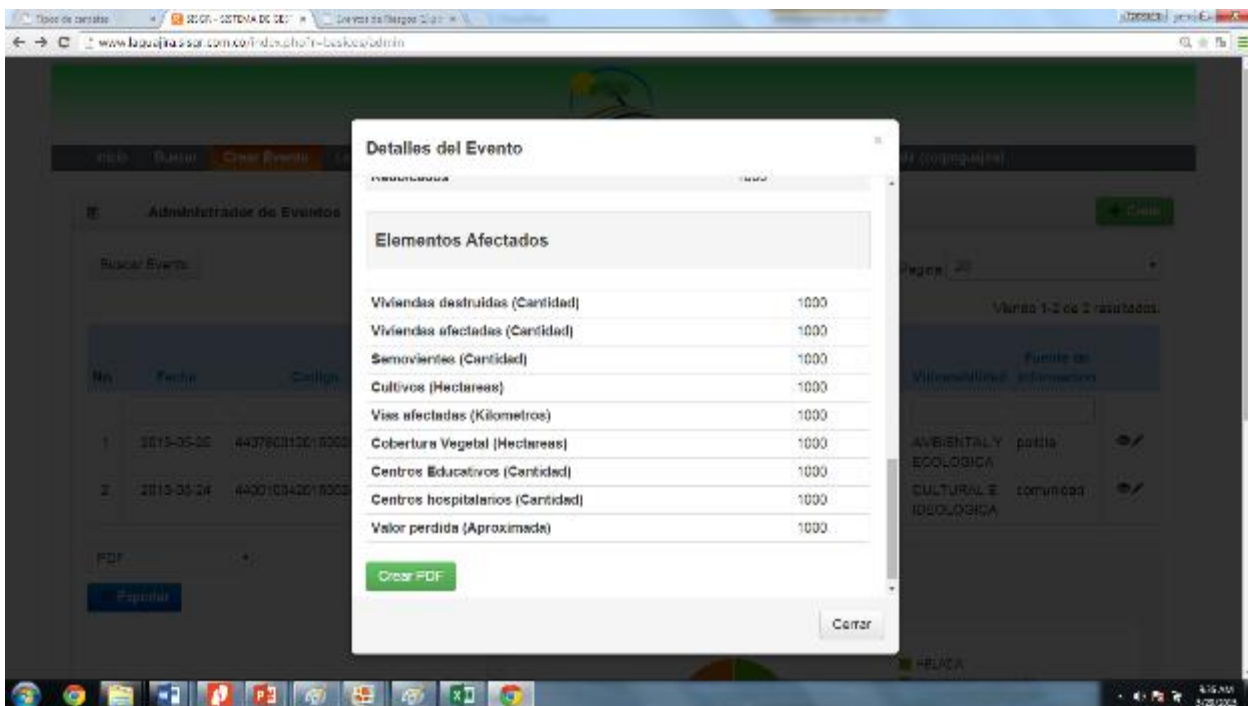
Tipos de cartas | SIGER - SISTEMA DE GEST | Eventos de Riesgos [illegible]

www.laguajira.sigr.com.co/index.php?r=basicos/admin

Inicio Buscar Crear Evento

Administrador de Eventos

Buscar Evento

No. Fecha Codigo

1 2015-05-02 44378031201500

2 2015-05-24 44001034201500

PDF

Exportar

Detalles del Evento

Reubicados 1000

Elementos Afectados

| | |
|---|---|
| Viviendas destruidas (Cantidad) | 1000 |
| Viviendas afectadas (Cantidad) | 1000 |
| Semovientes (Cantidad) | 1000 |
| Cultivos (Hectareas) | 1000 |
| Vias afectadas (Kilometros) | 1000 |
| Cobertura Vegetal (Hectareas) | 1000 |
| Centros Educativos (Cantidad) | 1000 |
| Centros hospitalarios (Cantidad) | 1000 |
| Valor perdida (Aproximada) | 1000 |

Crear PDF

Cerrar

Crear

Pagina 20

Viendo 1-2 de 2 resultados.

Vulnerabilidad Fuente de Informacion

AMBIENTAL Y ECOLOGICA policia

CULTURAL E IDEOLOGICA comunidad

HELADA